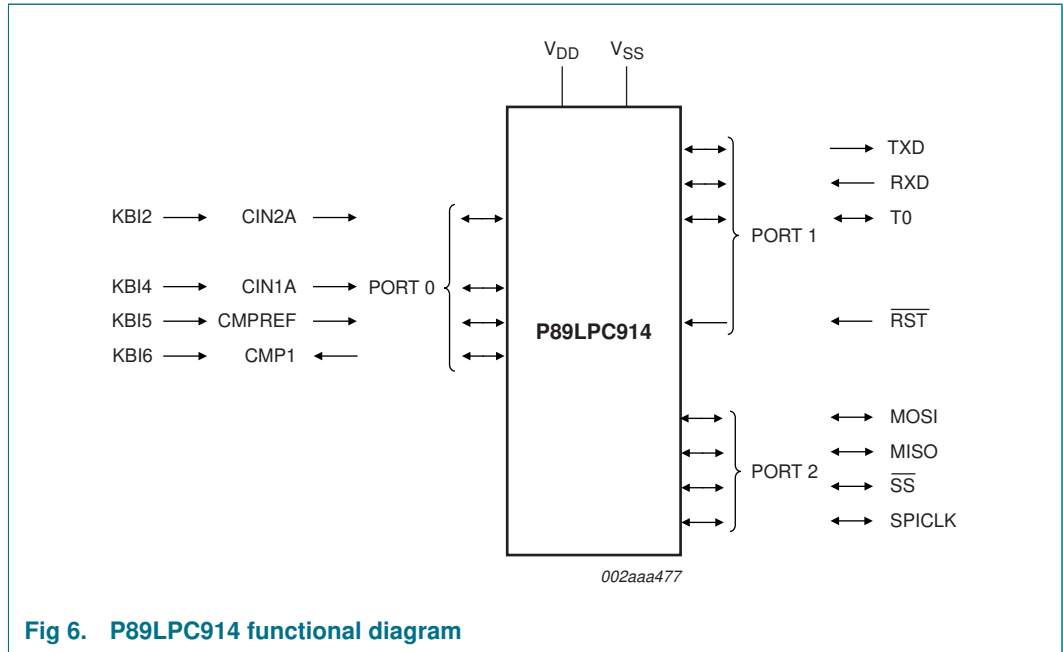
$V_{DD}$ $V_{SS}$

KBI2 CIN2A

KBI4 CIN1A PORT 0

KBI5 CMPREF

KBI6 CMP1

P89LPC914

PORT 1

TXD

RXD

T0

$\overline{RST}$

PORT 2

MOSI

MISO

$\overline{SS}$

SPICLK

002aaa477

Fig 6. P89LPC914 functional diagram